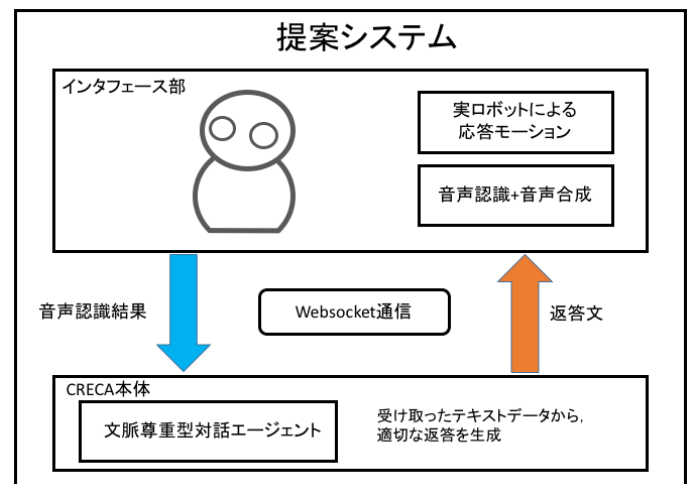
提案システム

インタフェース部

実ロボットによる応答モーション

音声認識+音声合成

音声認識結果

Websocket通信

返答文

CRECA本体

文脈尊重型対話エージェント

受け取ったテキストデータから，適切な返答を生成